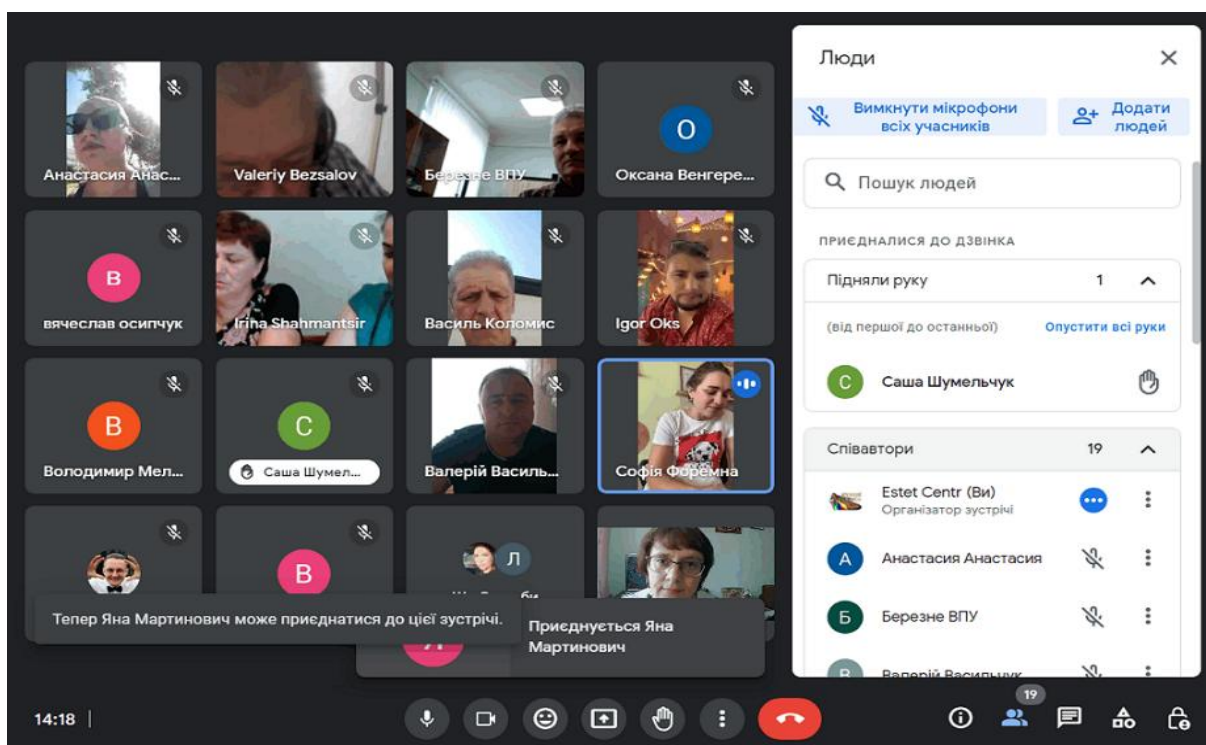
Анастасия Анас...

Valeriy Bezsalov

Березне ВПУ

O

Оксана Венгере...

B

вячеслав осипчук

Irina Shahmantsir

Василь Коломис

Igor Oks

B

Володимир Мел...

C

Саша Шумел...

Валерій Василь...

Софія Форемна

B

Л

Тепер Яна Мартинович може приєднатися до цієї зустрічі.

Приєднується Яна Мартинович

14:18

Люди

Вимкнути мікрофони всіх учасників

Додати людей

Пошук людей

ПРИЄДНАЛИСЯ ДО ДЗВІНКА

Підняли руку 1

(від першої до останньої)

Опустити всі руки

C Саша Шумельчук

Співавтори 19

Estet Centr (Ви)
Організатор зустрічі

A Анастасия Анастасия

Б Березне ВПУ

B Валерій Васильчук

19